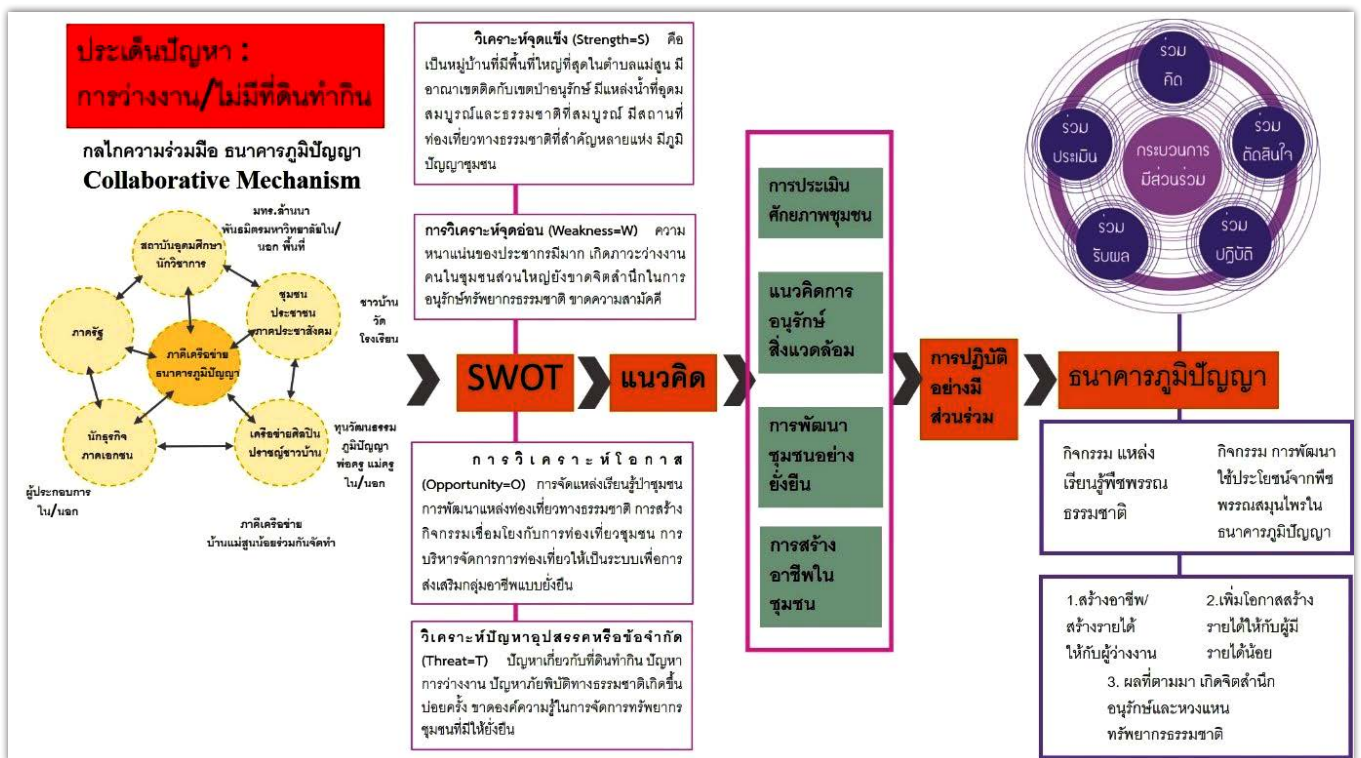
ประเด็นปัญหา : การว่างงาน/ไม่มีที่ดินทำกิน

กลไกความร่วมมือ ธนาคารภูมิปัญญา
Collaborative Mechanism

มทร.ล้านนา พันธมิตรมหาวิทยาลัยใน/นอก พื้นที่

สถาบันอุดมศึกษา นักวิชาการ

ภาครัฐ

ภาคีเครือข่าย ธนาคารภูมิปัญญา

ชุมชน ประชาชน ภาคประชาสังคม

ชาวบ้าน วัด โรงเรียน

นักธุรกิจ ภาคเอกชน

เครือข่ายศิลปิน ปราชญ์ชาวบ้าน

ทุนวัฒนธรรม ภูมิปัญญา พ่อครู แม่ครู ใน/นอก

ผู้ประกอบการ ใน/นอก

ภาคีเครือข่าย บ้านแม่สูนน้อยร่วมกันจัดทำ

วิเคราะห์จุดแข็ง (Strength=S) คือ เป็นหมู่บ้านที่มีพื้นที่ใหญ่ที่สุดในตำบลแม่สูน มีอาณาเขตติดกับเขตป่าอนุรักษ์ มีแหล่งน้ำที่อุดมสมบูรณ์และธรรมชาติที่สมบูรณ์ มีสถานที่ท่องเที่ยวทางธรรมชาติที่สำคัญหลายแห่ง มีภูมิปัญญาชุมชน

การวิเคราะห์จุดอ่อน (Weakness=W) ความหนาแน่นของประชากรมีมาก เกิดภาวะว่างงาน คนในชุมชนส่วนใหญ่ยังขาดจิตสำนึกในการอนุรักษ์ทรัพยากรธรรมชาติ ขาดความสามัคคี

SWOT

แนวคิด

การวิเคราะห์โอกาส (Opportunity=O) การจัดแหล่งเรียนรู้ป่าชุมชน การพัฒนาแหล่งท่องเที่ยวทางธรรมชาติ การสร้างกิจกรรมเชื่อมโยงกับการท่องเที่ยวชุมชน การบริหารจัดการการท่องเที่ยวให้เป็นระบบเพื่อการส่งเสริมกลุ่มอาชีพแบบยั่งยืน

วิเคราะห์ปัญหาอุปสรรคหรือข้อจำกัด (Threat=T) ปัญหาเกี่ยวกับที่ดินทำกิน ปัญหาการว่างงาน ปัญหาภัยพิบัติทางธรรมชาติเกิดขึ้นบ่อยครั้ง ขาดองค์ความรู้ในการจัดการทรัพยากรชุมชนที่มีให้ยั่งยืน

การประเมินศักยภาพชุมชน

แนวคิดการอนุรักษ์สิ่งแวดล้อม

การพัฒนาชุมชนอย่างยั่งยืน

การสร้างอาชีพในชุมชน

การปฏิบัติอย่างมีส่วนร่วม

ร่วมคิด

ร่วมตัดสินใจ

ร่วมปฏิบัติ

ร่วมรับผล

ร่วมประเมิน

กระบวนการมีส่วนร่วม

ธนาคารภูมิปัญญา

กิจกรรม แหล่งเรียนรู้พืชพรรณธรรมชาติ

กิจกรรม การพัฒนาใช้ประโยชน์จากพืชพรรณสมุนไพรในธนาคารภูมิปัญญา

1.สร้างอาชีพ/สร้างรายได้ให้กับผู้ว่างงาน

2.เพิ่มโอกาสสร้างรายได้ให้กับผู้มีรายได้น้อย

3. ผลที่ตามมา เกิดจิตสำนึกอนุรักษ์และหวงแหนทรัพยากรธรรมชาติ